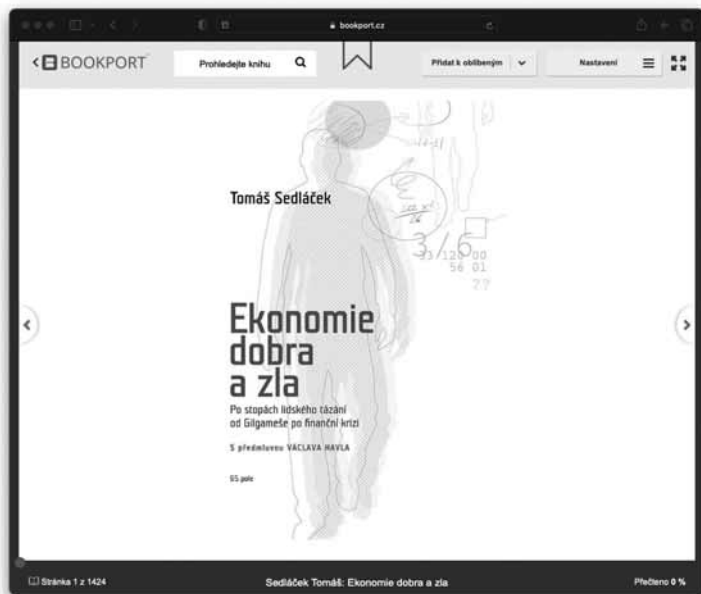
bookport.cz

BOOKPORT

Prohledejte knihu

Přidat k oblíbeným

Nastavení

Tomáš Sedláček

3/6

Ekonomie dobra a zla

Po stopách lidského tázání od Gilgameše po finanční krizi

S předmluvou VÁCLAVA HAVLA

65 pole

Stránka 1 z 1424

Sedláček Tomáš: Ekonomie dobra a zla

Přečteno 0 %